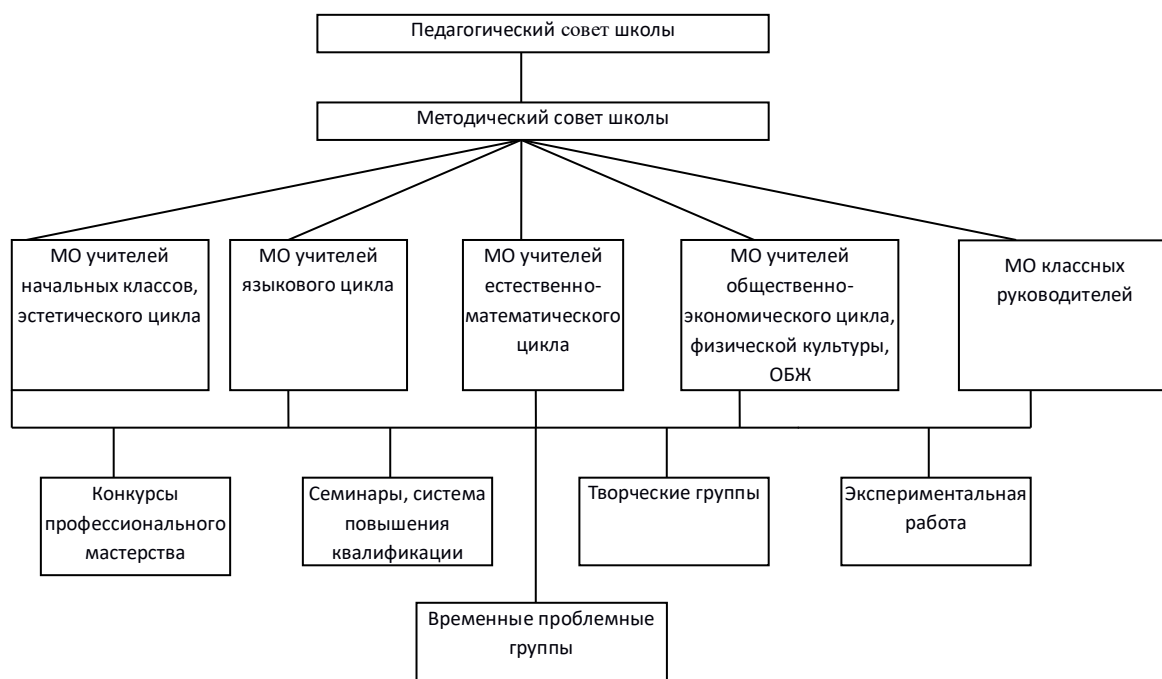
Педагогический совет школы

Методический совет школы

МО учителей начальных классов, эстетического цикла

МО учителей языкового цикла

МО учителей естественно-математического цикла

МО учителей общественно-экономического цикла, физической культуры, ОБЖ

МО классных руководителей

Конкурсы профессионального мастерства

Семинары, система повышения квалификации

Творческие группы

Экспериментальная работа

Временные проблемные группы